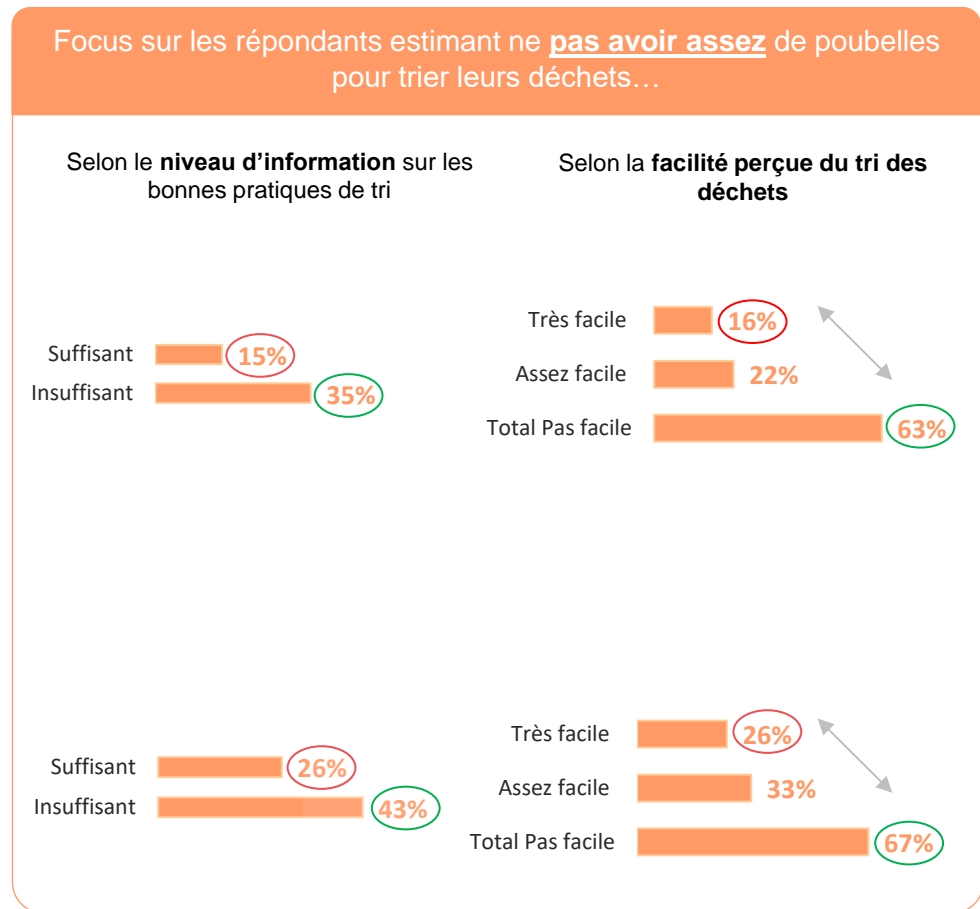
Focus sur les répondants estimant ne **pas avoir assez** de poubelles pour trier leurs déchets…

Selon le **niveau d'information** sur les bonnes pratiques de tri

Suffisant 15%
Insuffisant 35%

Selon la **facilité perçue du tri des déchets**

Très facile 16%
Assez facile 22%
Total Pas facile 63%

Suffisant 26%
Insuffisant 43%

Très facile 26%
Assez facile 33%
Total Pas facile 67%